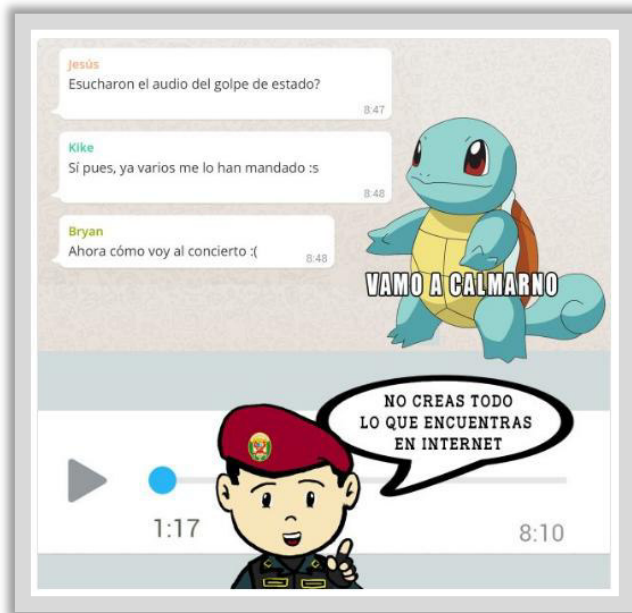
Jesús
Esucharon el audio del golpe de estado?
8:47

Kike
Sí pues, ya varios me lo han mandado :s
8:48

Bryan
Ahora cómo voy al concierto :(
8:48

VAMO A CALMARNO

NO CREAS TODO LO QUE ENCUENTRAS EN INTERNET

1:17

8:10